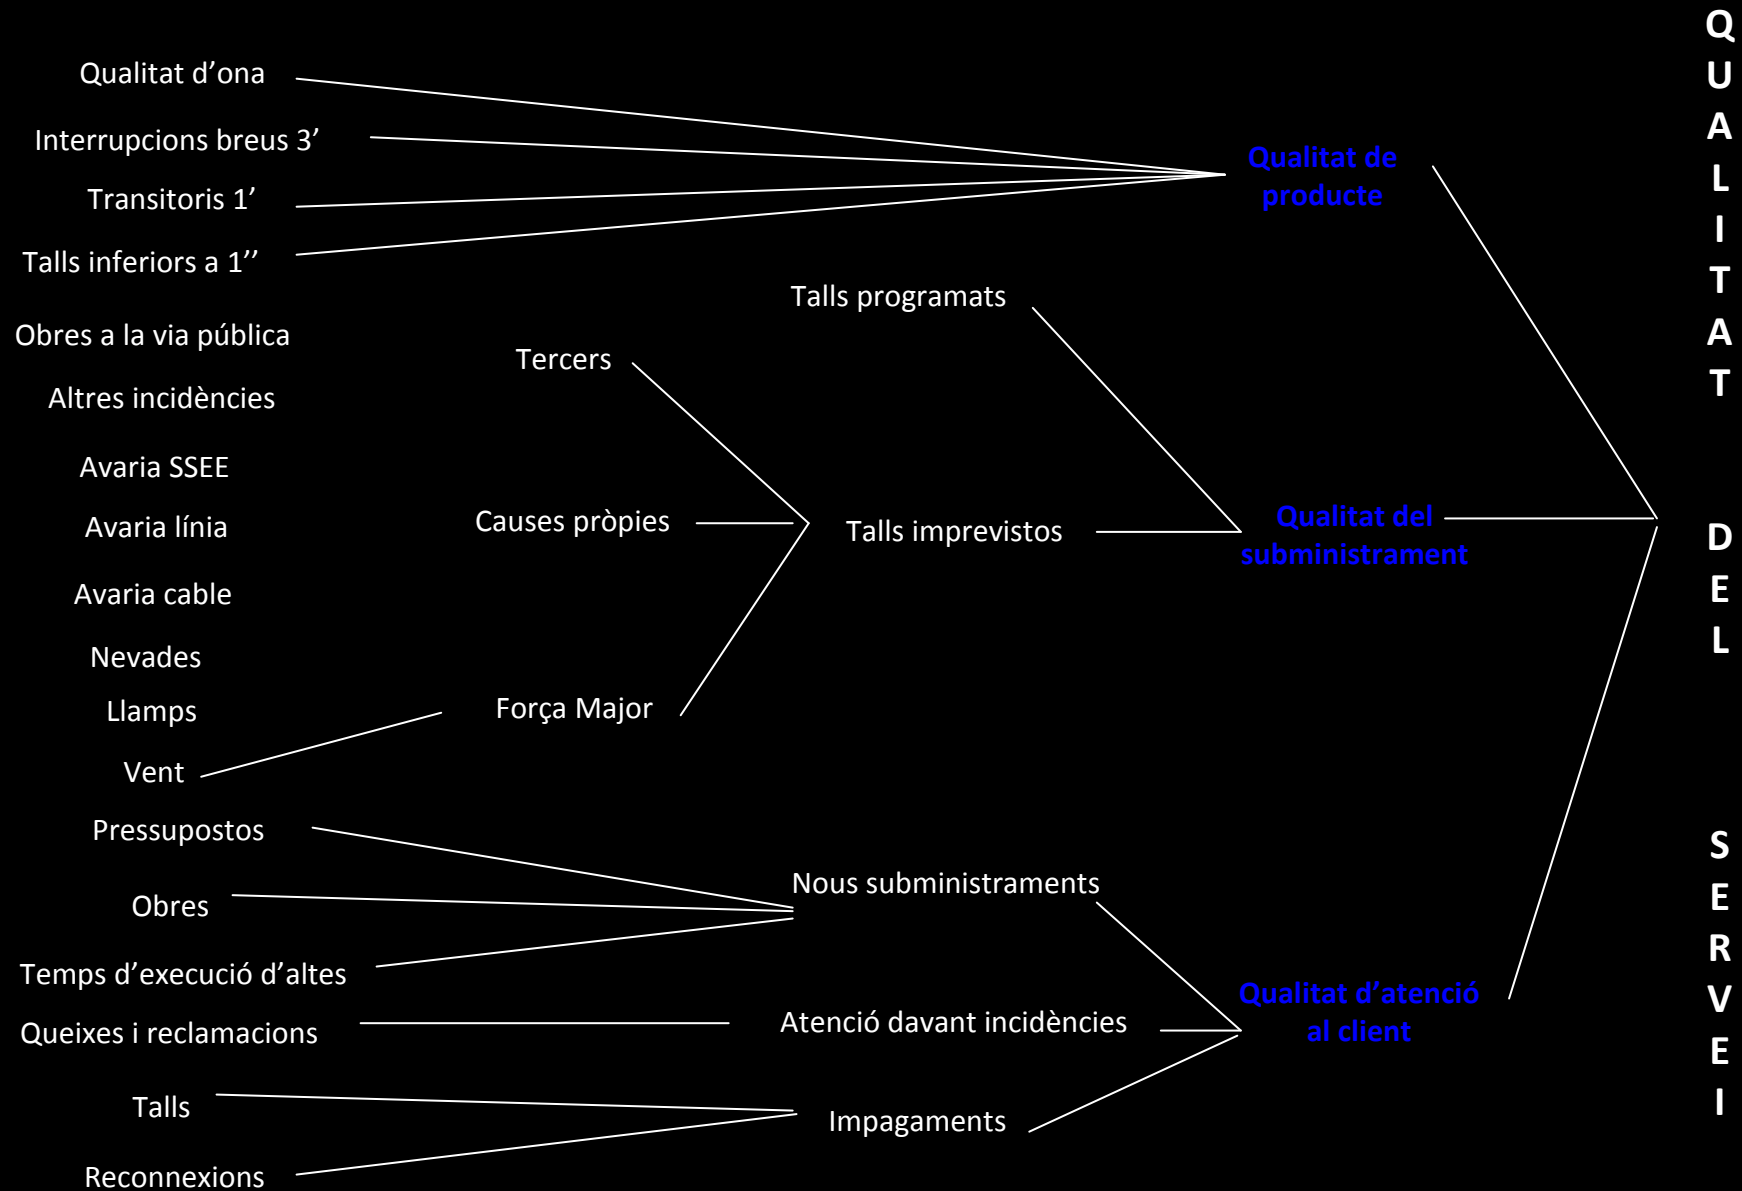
Qualitat d'ona
Interrupcions breus 3'
Transitoris 1'
Talls inferiors a 1''
Obres a la via pública
Altres incidències
Avaria SSEE
Avaria línia
Avaria cable
Nevades
Llamps
Vent
Pressupostos
Obres
Temps d'execució d'altes
Queixes i reclamacions
Talls
Reconnexions

Tercers
Causes pròpies
Força Major

Talls programats
Talls imprevistos
Nous subministraments
Atenció davant incidències
Impagaments

Qualitat de producte
Qualitat del subministrament
Qualitat d'atenció al client

QUALITAT DEL SERVEI